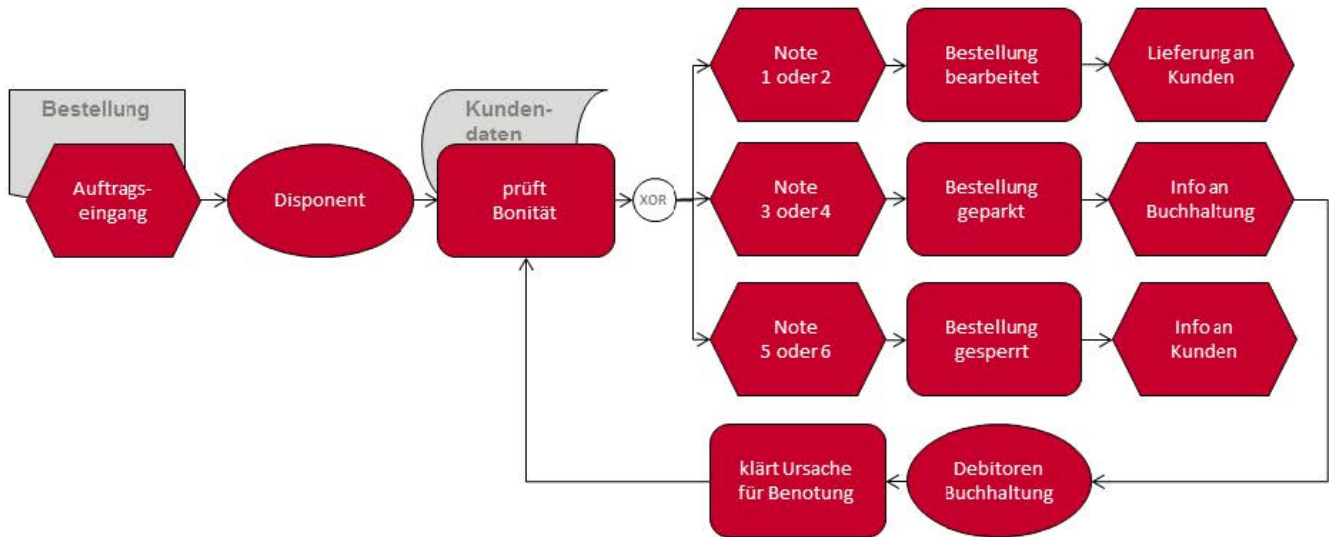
Bestellung

Auftragseingang

Disponent

Kundendaten

prüft Bonität

XOR

Note 1 oder 2

Bestellung bearbeitet

Lieferung an Kunden

Note 3 oder 4

Bestellung geparkt

Info an Buchhaltung

Note 5 oder 6

Bestellung gesperrt

Info an Kunden

Debitoren Buchhaltung

klärt Ursache für Benotung